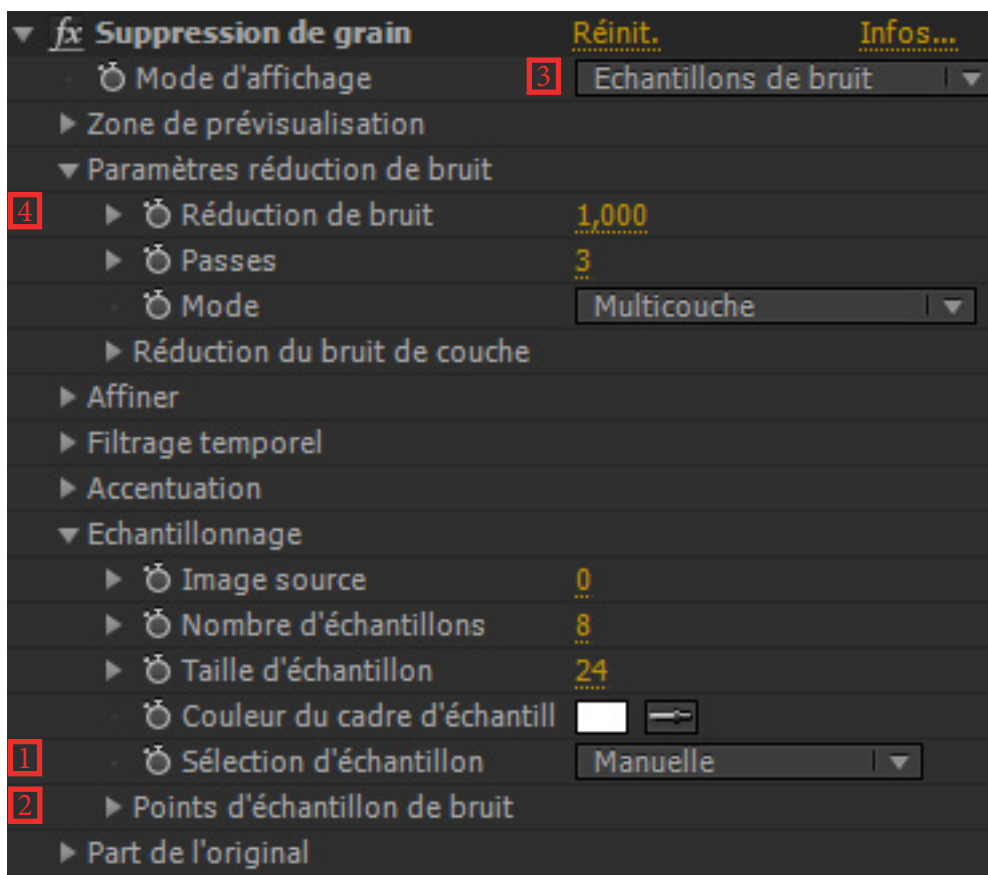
fx Suppression de grain Réinit. Infos...
Mode d'affichage 3 Echantillons de bruit
Zone de prévisualisation
Paramètres réduction de bruit
4 Réduction de bruit 1,000
Passes 3
Mode Multicouche
Réduction du bruit de couche
Affiner
Filtrage temporel
Accentuation
Echantillonnage
Image source 0
Nombre d'échantillons 8
Taille d'échantillon 24
Couleur du cadre d'échantill
1 Sélection d'échantillon Manuelle
2 Points d'échantillon de bruit
Part de l'original